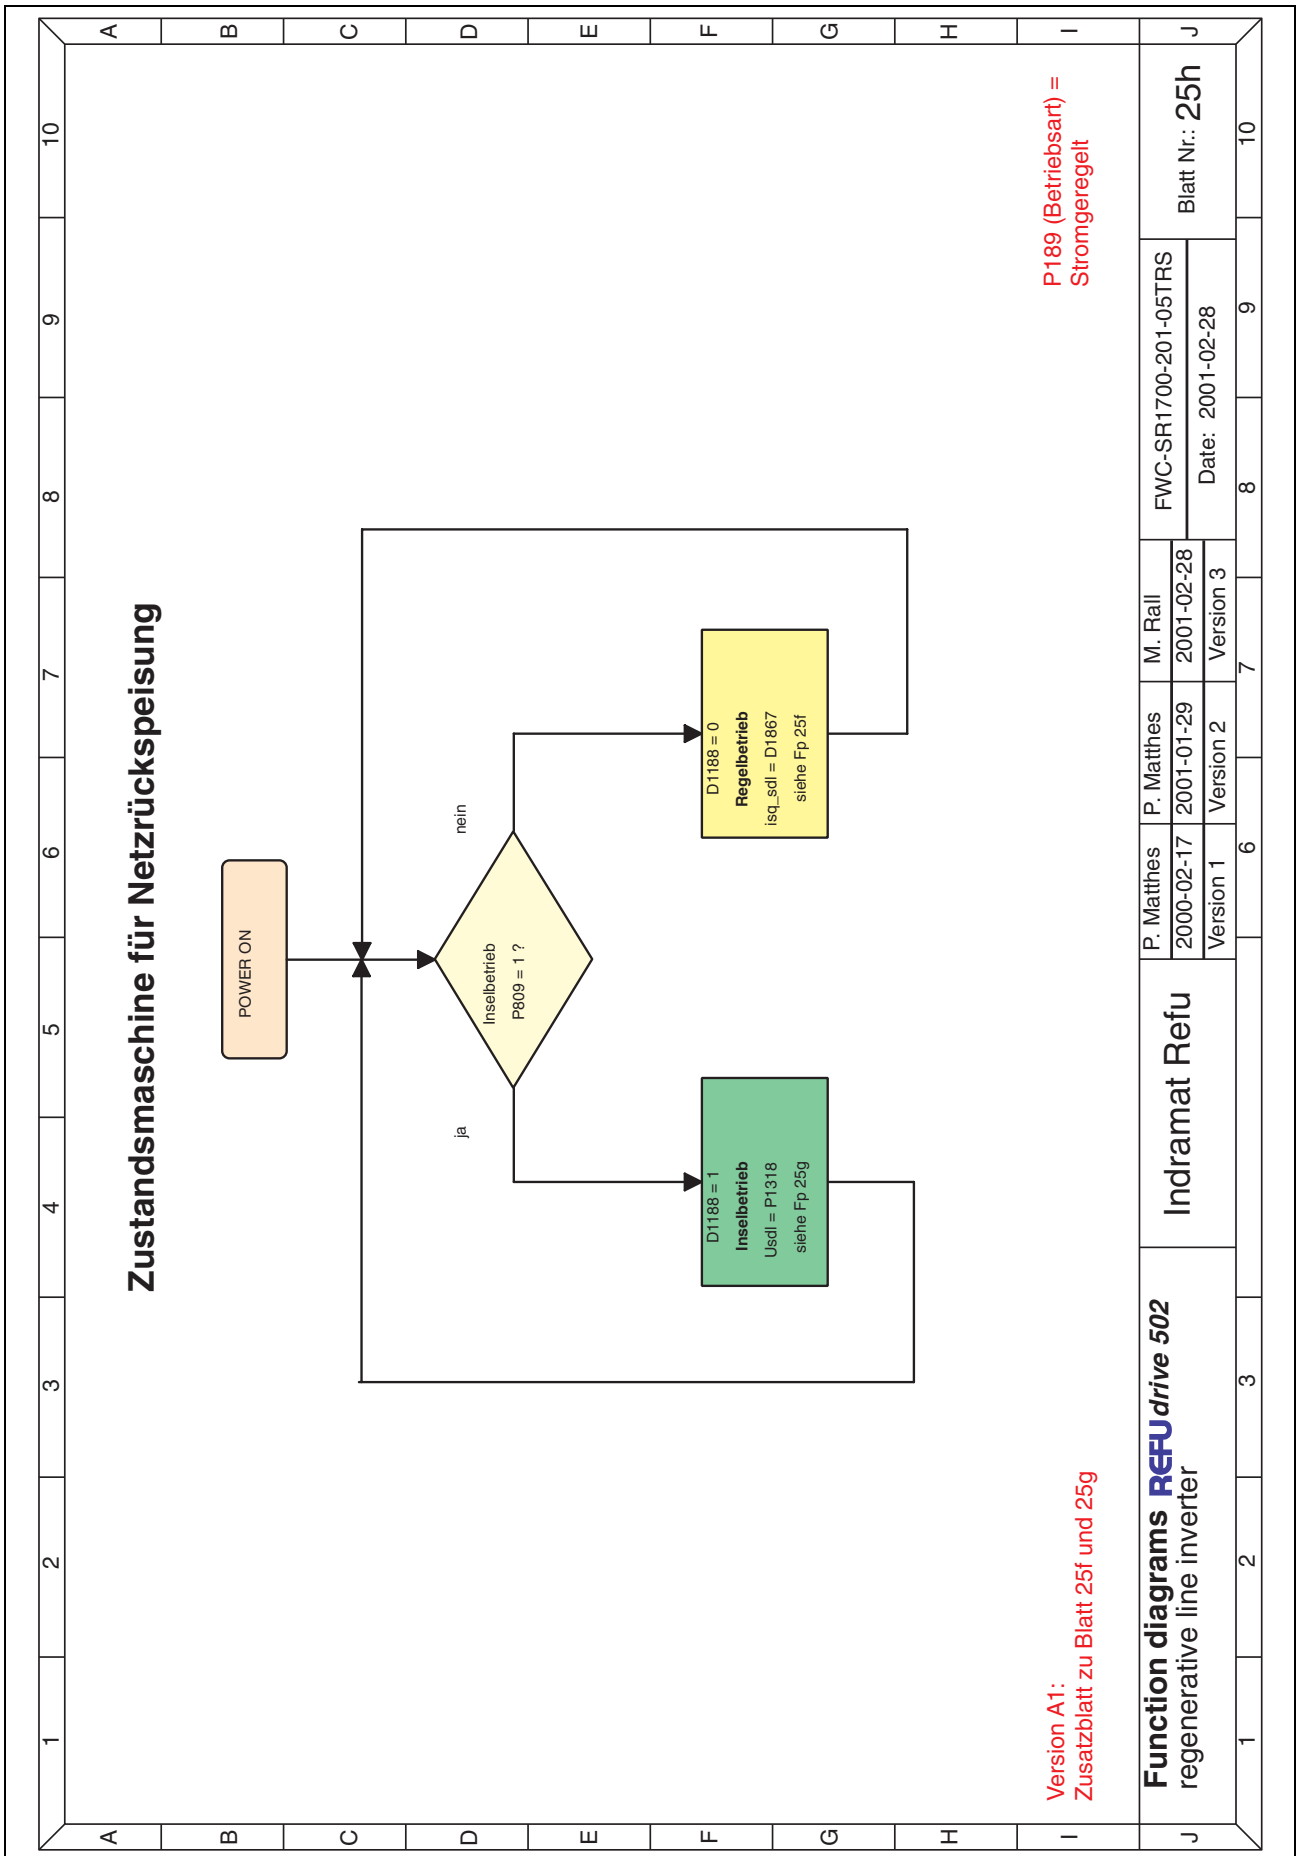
Zustandsmaschine für Netzrückspeisung

POWER ON

Inselbetrieb
P809 = 1 ?

nein

ja

D1188 = 0
Regelbetrieb
isq_sdl = D1867
siehe Fp 25f

D1188 = 1
Inselbetrieb
Usdl = P1318
siehe Fp 25g

P189 (Betriebsart) =
Stromgeregelt

Version A1:
Zusatzblatt zu Blatt 25f und 25g

Function diagrams REFU drive 502
regenerative line inverter

Indramat Refu

| P. Matthes | P. Matthes | M. Rall |
|---|---|---|
| 2000-02-17 | 2001-01-29 | 2001-02-28 |
| Version 1 | Version 2 | Version 3 |

FWC-SR1700-201-05TRS
Date: 2001-02-28
Blatt Nr.: 25h

A B C D E F G H I J
1 2 3 4 5 6 7 8 9 10